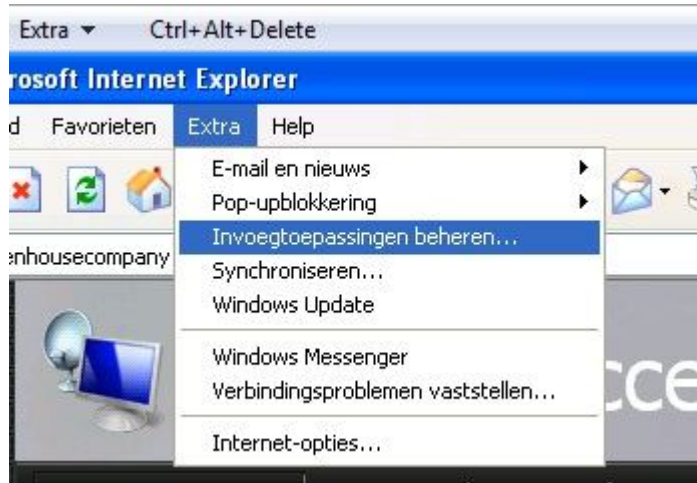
Extra ▾ Ctrl+Alt+Delete

rosoft Internet Explorer

d Favorieten Extra Help

E-mail en nieuws
Pop-upblokkering
Invoegtoepassingen beheren...
Synchroniseren...
Windows Update
Windows Messenger
Verbindingsproblemen vaststellen...
Internet-opties...

enhousecompany

cce